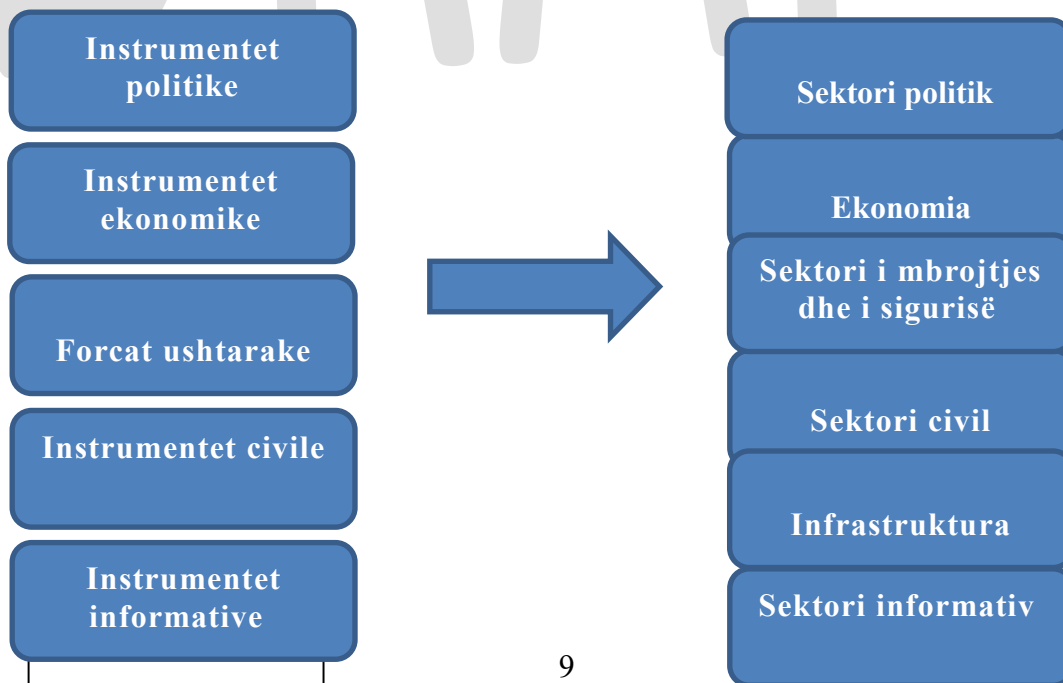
Instrumentet politike

Instrumentet ekonomike

Forcat ushtarake

Instrumentet civile

Instrumentet informative

Sektori politik

Ekonomia

Sektori i mbrojtjes dhe i sigurisë

Sektori civil

Infrastruktura

Sektori informativ

9